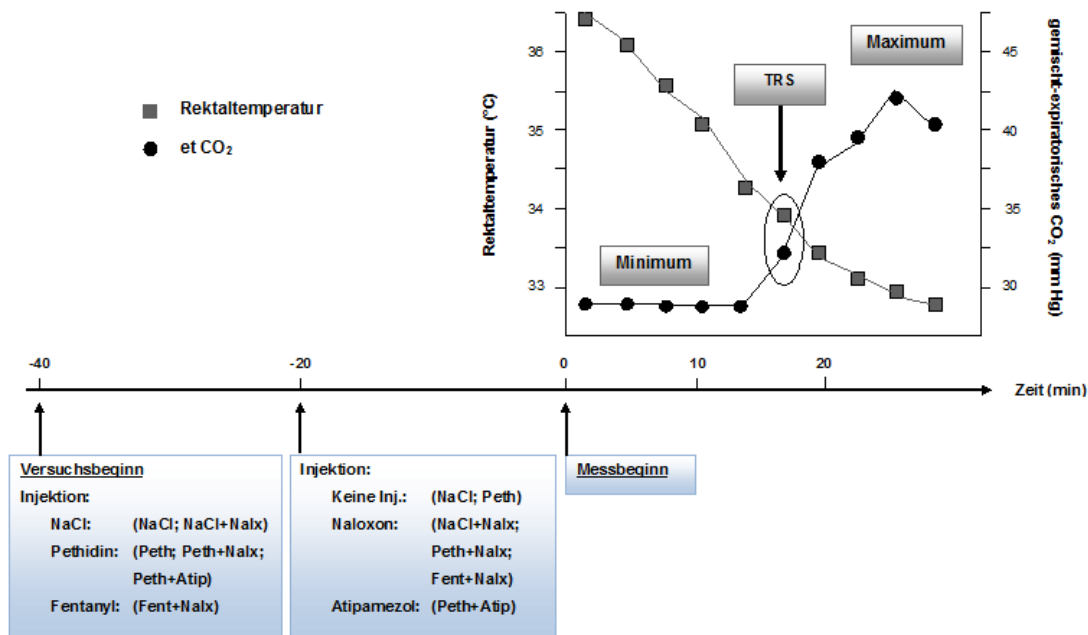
Rektaltemperatur

et $CO_2$

Rektaltemperatur (°C)

36

35

34

33

Maximum

TRS

Minimum

gemischt-expiratorisches $CO_2$ (mm Hg)

45

40

35

30

-40

-20

0

10

20

Zeit (min)

Versuchsbeginn
Injektion:
NaCl: (NaCl; NaCl+Nalx)
Pethidin: (Peth; Peth+Nalx; Peth+Atip)
Fentanyl: (Fent+Nalx)

Injektion:
Keine Inj.: (NaCl; Peth)
Naloxon: (NaCl+Nalx; Peth+Nalx; Fent+Nalx)
Atipamezol: (Peth+Atip)

Messbeginn